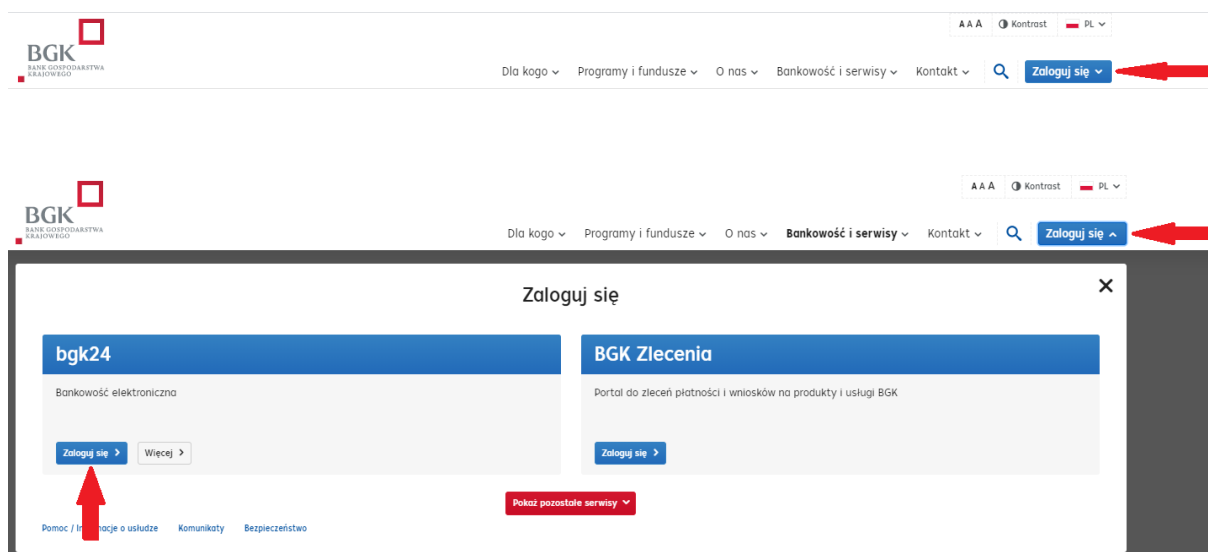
BGK
BANK GOSPODARSTWA KRAJOWEGO

A A A Kontrast PL

Dla kogo Programy i fundusze O nas Bankowość i serwisy Kontakt Zaloguj się

BGK
BANK GOSPODARSTWA KRAJOWEGO

A A A Kontrast PL

Dla kogo Programy i fundusze O nas Bankowość i serwisy Kontakt Zaloguj się

Zaloguj się

bgk24

Bankowość elektroniczna

Zaloguj się Więcej

BGK Zlecenia

Portal do zleceń płatności i wniosków na produkty i usługi BGK

Zaloguj się

Pokaż pozostałe serwisy

Pomoc / In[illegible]acje o usłudze Komunikaty Bezpieczeństwo